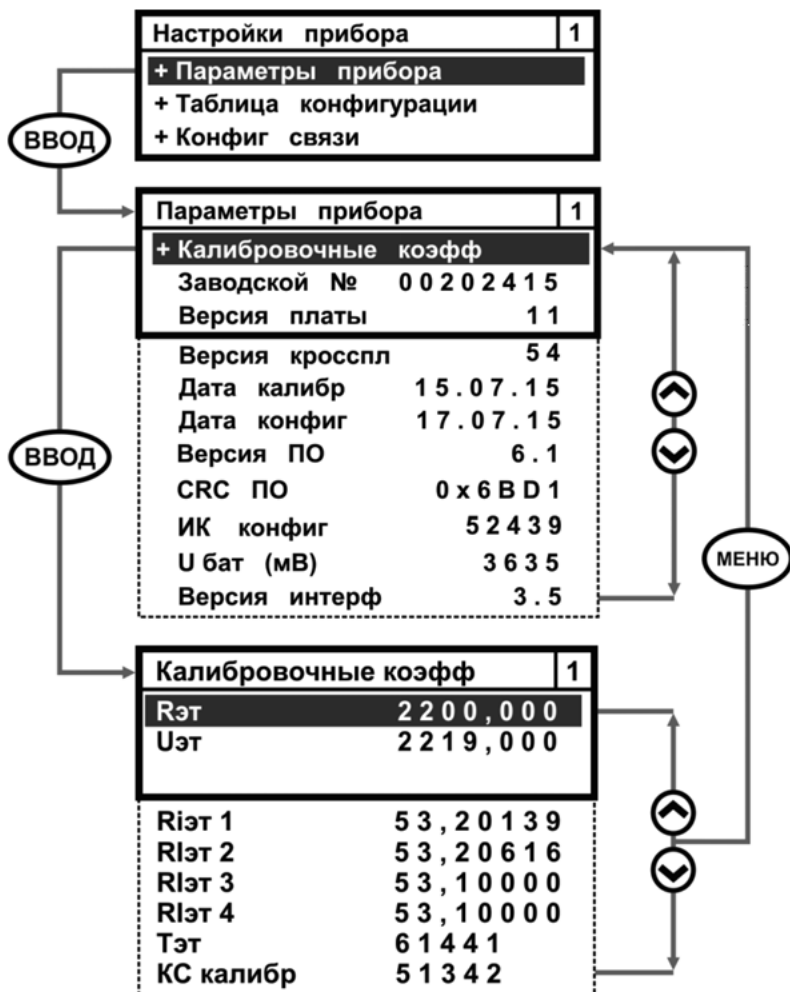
Настройки прибора 1
+ Параметры прибора
+ Таблица конфигурации
+ Конфиг связи

ВВОД

Параметры прибора 1
+ Калибровочные коэфф
Заводской № 00202415
Версия платы 11
Версия кросспл 54
Дата калибр 15.07.15
Дата конфиг 17.07.15
Версия ПО 6.1
CRC ПО 0x6BD1
ИК конфиг 52439
U бат (мВ) 3635
Версия интерф 3.5

ВВОД

МЕНЮ

Калибровочные коэфф 1
Rэт 2200,000
Uэт 2219,000

Riэт 1 53,20139
RIэт 2 53,20616
RIэт 3 53,10000
RIэт 4 53,10000
Тэт 61441
КС калибр 51342